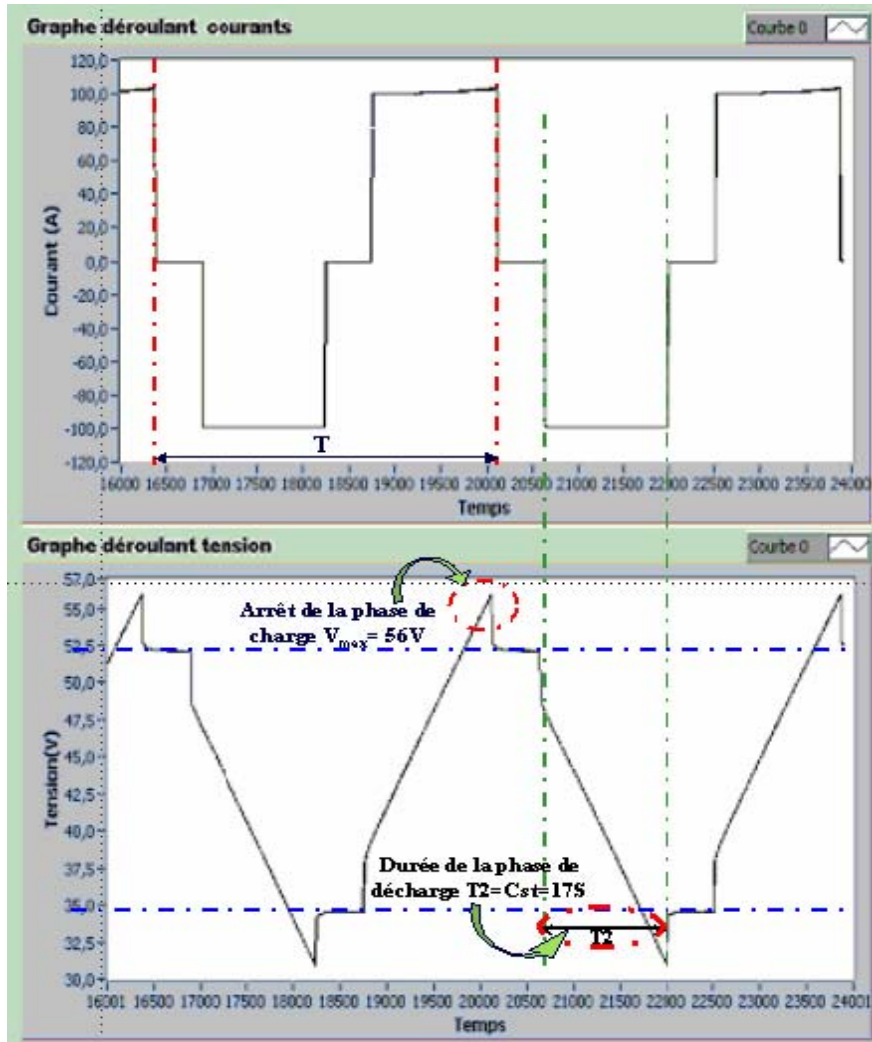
Graphe déroulant courants

Courbe 0

120,0
100,0
80,0
60,0
40,0
20,0
0,0
-20,0
-40,0
-60,0
-80,0
-100,0
-120,0

Courant (A)

T

16000 16500 17000 17500 18000 18500 19000 19500 20000 20500 21000 21500 22000 22500 23000 23500 24000

Temps

Graphe déroulant tension

Courbe 0

57,0
55,0
52,5
50,0
47,5
45,0
42,5
40,0
37,5
35,0
32,5
30,0

Tension(V)

Arrêt de la phase de charge $V_{max}$= 56V

Durée de la phase de décharge T2=Cst=17S

T2

16001 16500 17000 17500 18000 18500 19000 19500 20000 20500 21000 21500 22000 22500 23000 23500 24001

Temps